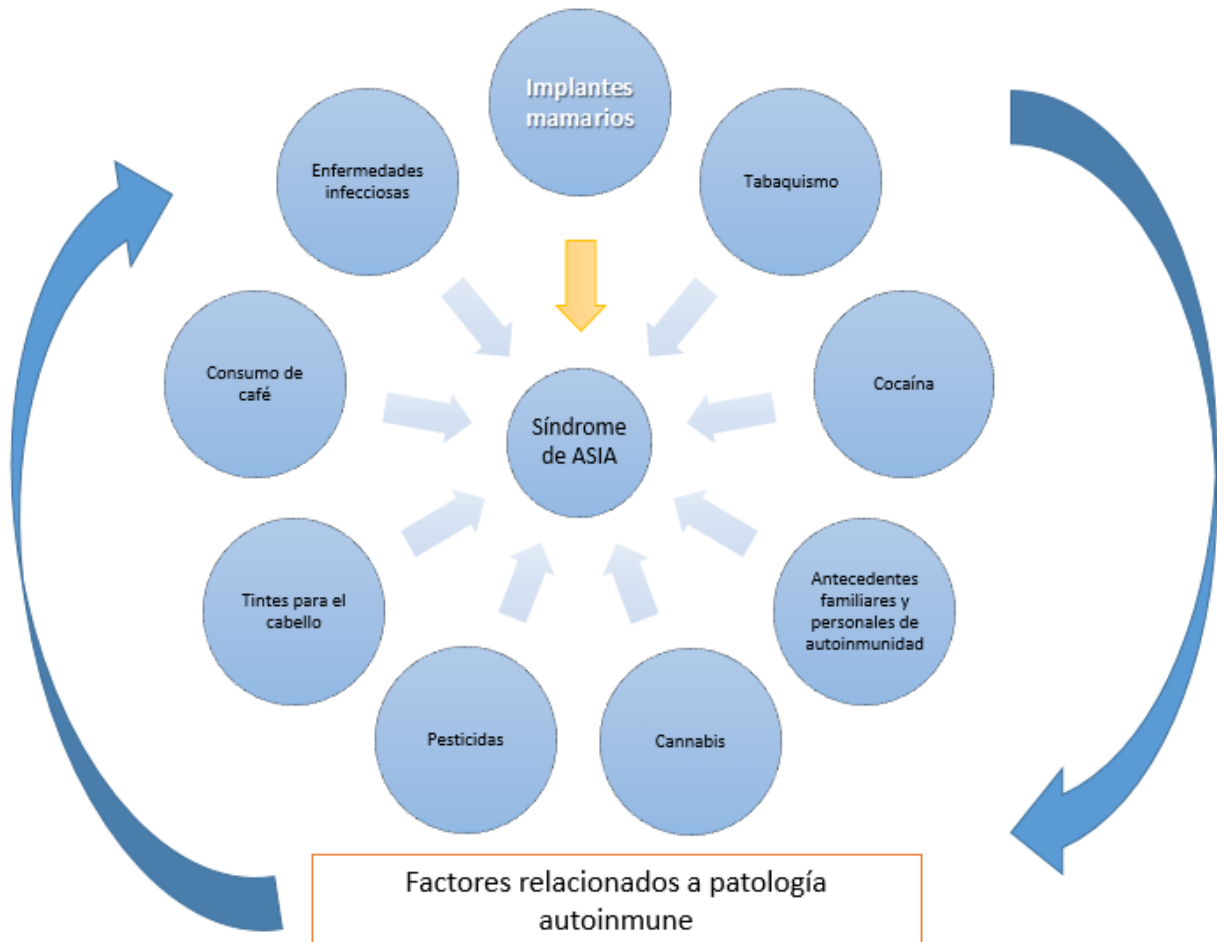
Implantes mamarios

Enfermedades infecciosas

Tabaquismo

Consumo de café

Síndrome de ASIA

Cocaína

Tintes para el cabello

Antecedentes familiares y personales de autoinmunidad

Pesticidas

Cannabis

Factores relacionados a patología autoinmune